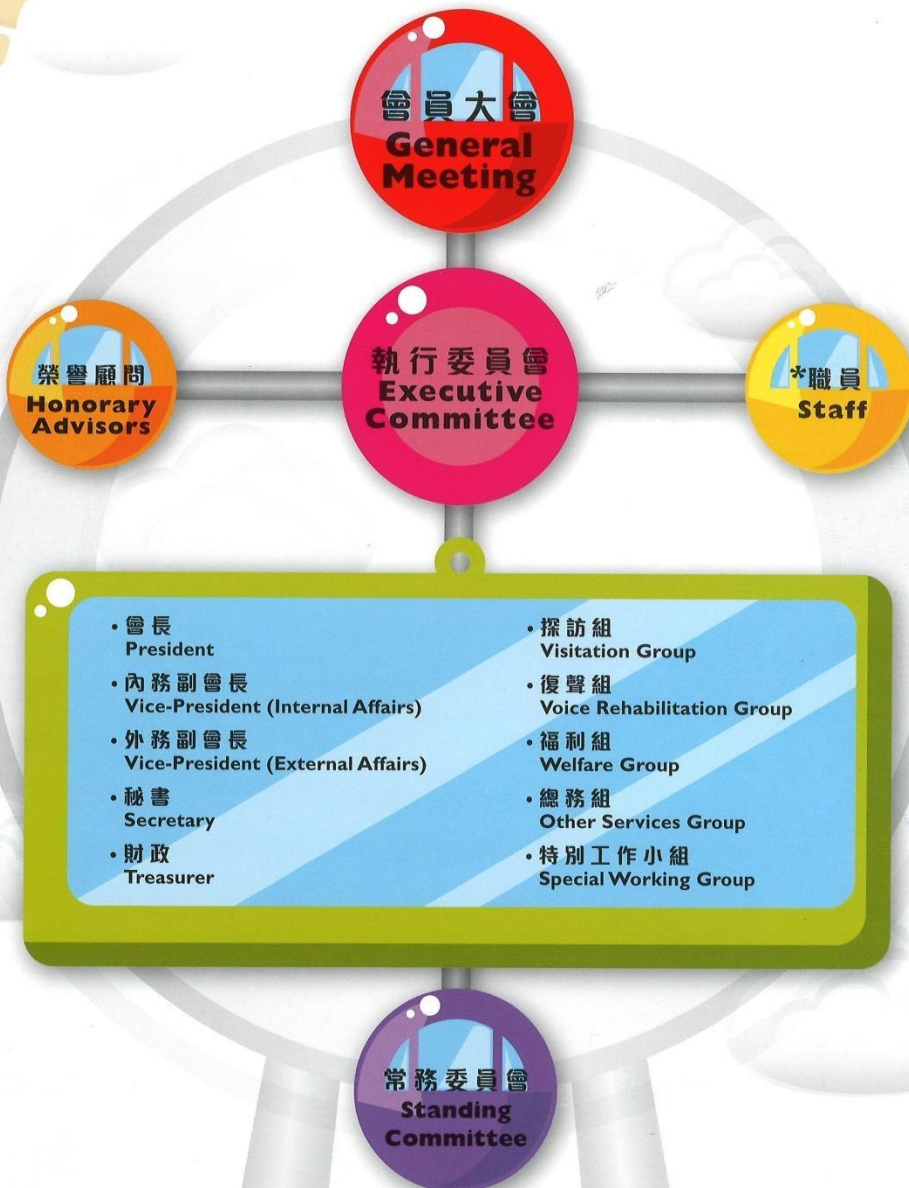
會員大會
General Meeting

榮譽顧問
Honorary Advisors

執行委員會
Executive Committee

*職員
Staff

• 會長
President
• 內務副會長
Vice-President (Internal Affairs)
• 外務副會長
Vice-President (External Affairs)
• 秘書
Secretary
• 財政
Treasurer

• 探訪組
Visitation Group
• 復聲組
Voice Rehabilitation Group
• 福利組
Welfare Group
• 總務組
Other Services Group
• 特別工作小組
Special Working Group

常務委員會
Standing Committee